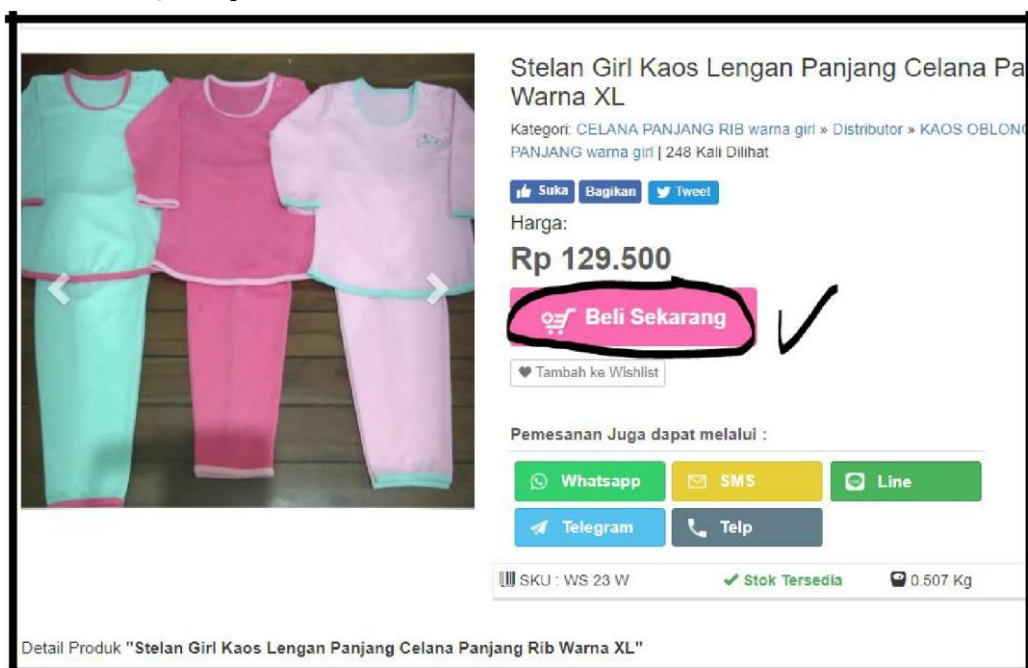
Stelan Girl Kaos Lengan Panjang Celana Pa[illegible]
Warna XL

Kategori: CELANA PANJANG RIB warna girl » Distributor » KAOS OBLON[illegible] PANJANG warna girl | 248 Kali Dilihat

Suka Bagikan Tweet

Harga:

Rp 129.500

Beli Sekarang

Tambah ke Wishlist

Pemesanan Juga dapat melalui :

Whatsapp SMS Line
Telegram Telp

SKU : WS 23 W ✔ Stok Tersedia 0.507 Kg

Detail Produk "Stelan Girl Kaos Lengan Panjang Celana Panjang Rib Warna XL"